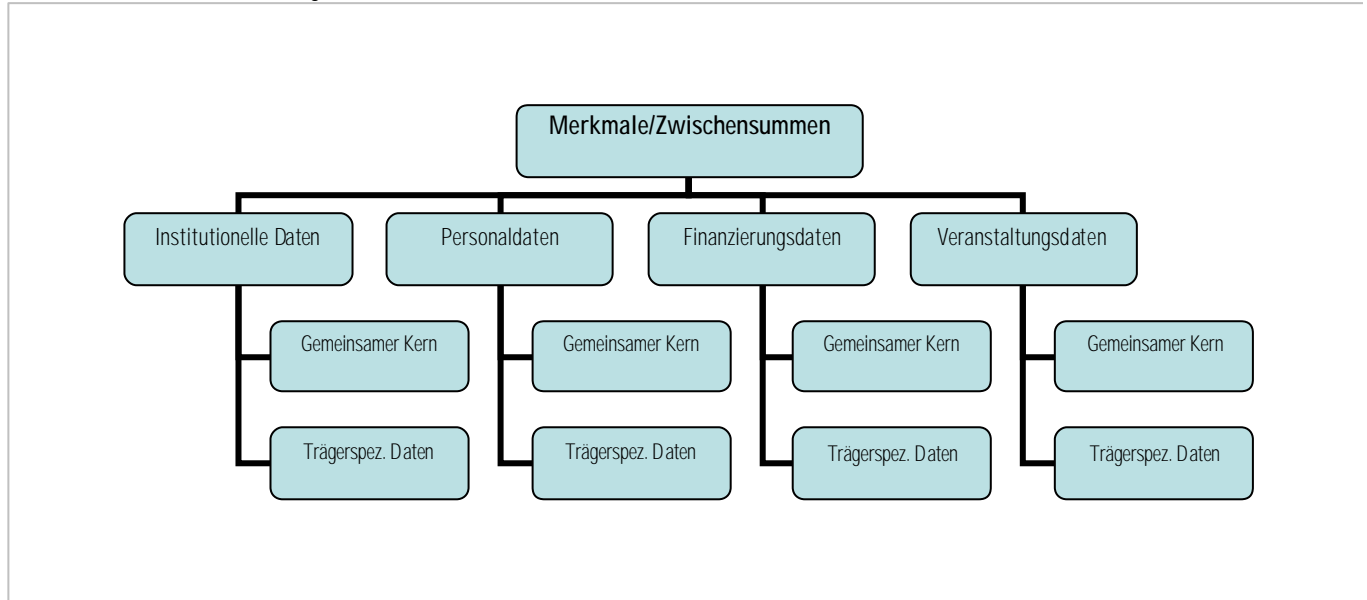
Merkmale/Zwischensummen

Institutionelle Daten

Gemeinsamer Kern

Trägerspez. Daten

Personaldaten

Gemeinsamer Kern

Trägerspez. Daten

Finanzierungsdaten

Gemeinsamer Kern

Trägerspez. Daten

Veranstaltungsdaten

Gemeinsamer Kern

Trägerspez. Daten